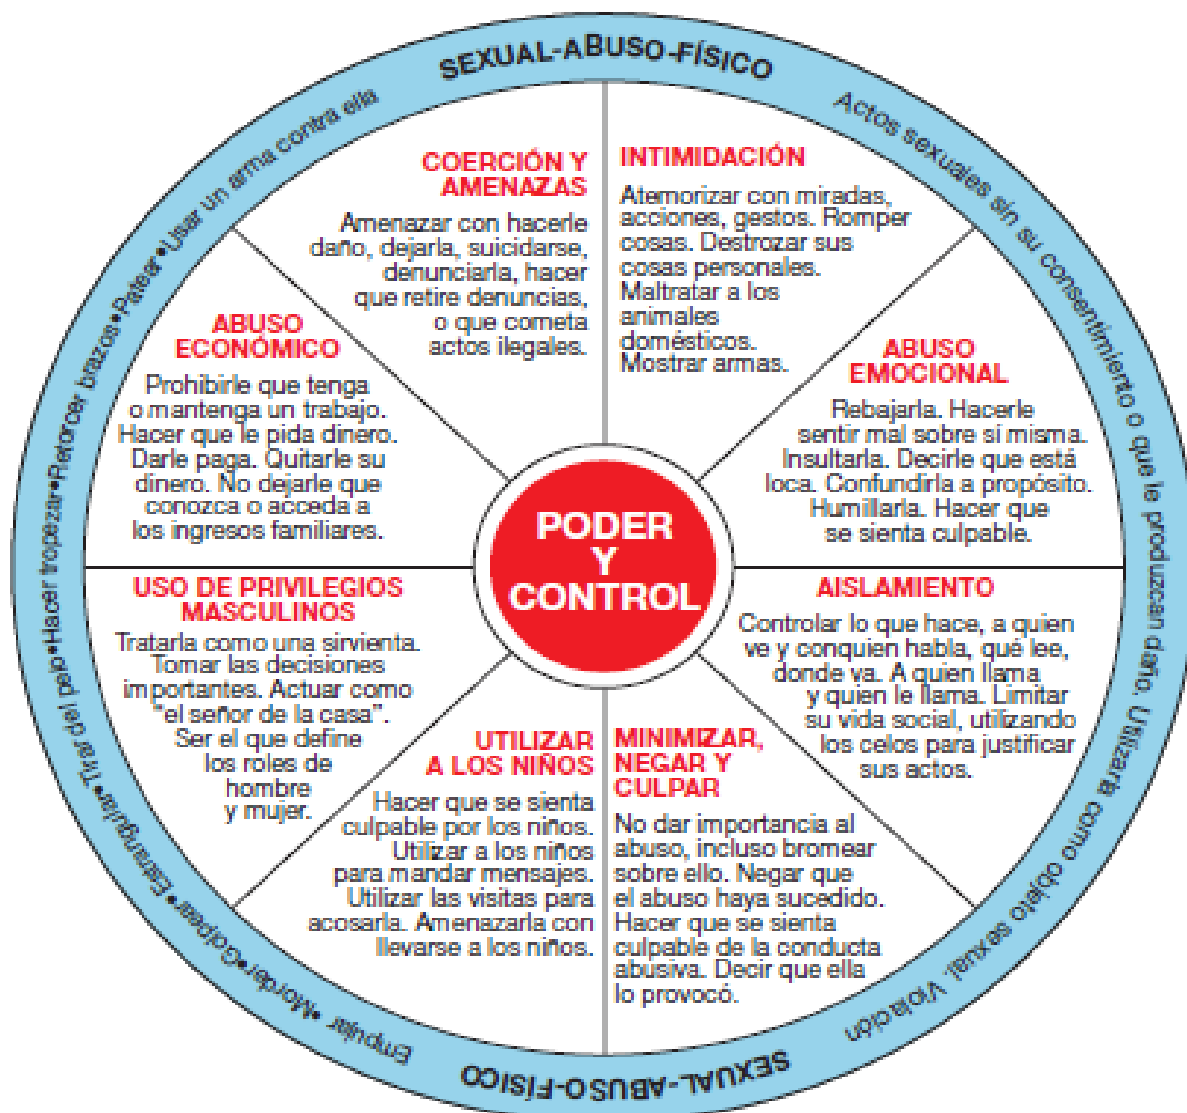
SEXUAL-ABUSO-FÍSICO

Actos sexuales sin su consentimiento o que le produzcan daño. Utilizarla como objeto sexual. Violación

SEXUAL-ABUSO-FÍSICO

Empujar •Morder•Golpear•Estrangular•Tirar del pelo•Hacer tropezar•Retorcer brazos•Patear•Usar un arma contra ella

COERCIÓN Y AMENAZAS

Amenazar con hacerle daño, dejarla, suicidarse, denunciarla, hacer que retire denuncias, o que cometa actos ilegales.

INTIMIDACIÓN

Atemorizar con miradas, acciones, gestos. Romper cosas. Destrozar sus cosas personales. Maltratar a los animales domésticos. Mostrar armas.

ABUSO ECONÓMICO

Prohibirle que tenga o mantenga un trabajo. Hacer que le pida dinero. Darle paga. Quitarle su dinero. No dejarle que conozca o acceda a los ingresos familiares.

ABUSO EMOCIONAL

Rebajarla. Hacerle sentir mal sobre sí misma. Insultarla. Decirle que está loca. Confundirla a propósito. Humillarla. Hacer que se sienta culpable.

PODER Y CONTROL

USO DE PRIVILEGIOS MASCULINOS

Tratarla como una sirvienta. Tomar las decisiones importantes. Actuar como "el señor de la casa". Ser el que define los roles de hombre y mujer.

AISLAMIENTO

Controlar lo que hace, a quien ve y conquien habla, qué lee, donde va. A quien llama y quien le llama. Limitar su vida social, utilizando los celos para justificar sus actos.

UTILIZAR A LOS NIÑOS

Hacer que se sienta culpable por los niños. Utilizar a los niños para mandar mensajes. Utilizar las visitas para acosarla. Amenazarla con llevarse a los niños.

MINIMIZAR, NEGAR Y CULPAR

No dar importancia al abuso, incluso bromear sobre ello. Negar que el abuso haya sucedido. Hacer que se sienta culpable de la conducta abusiva. Decir que ella lo provocó.